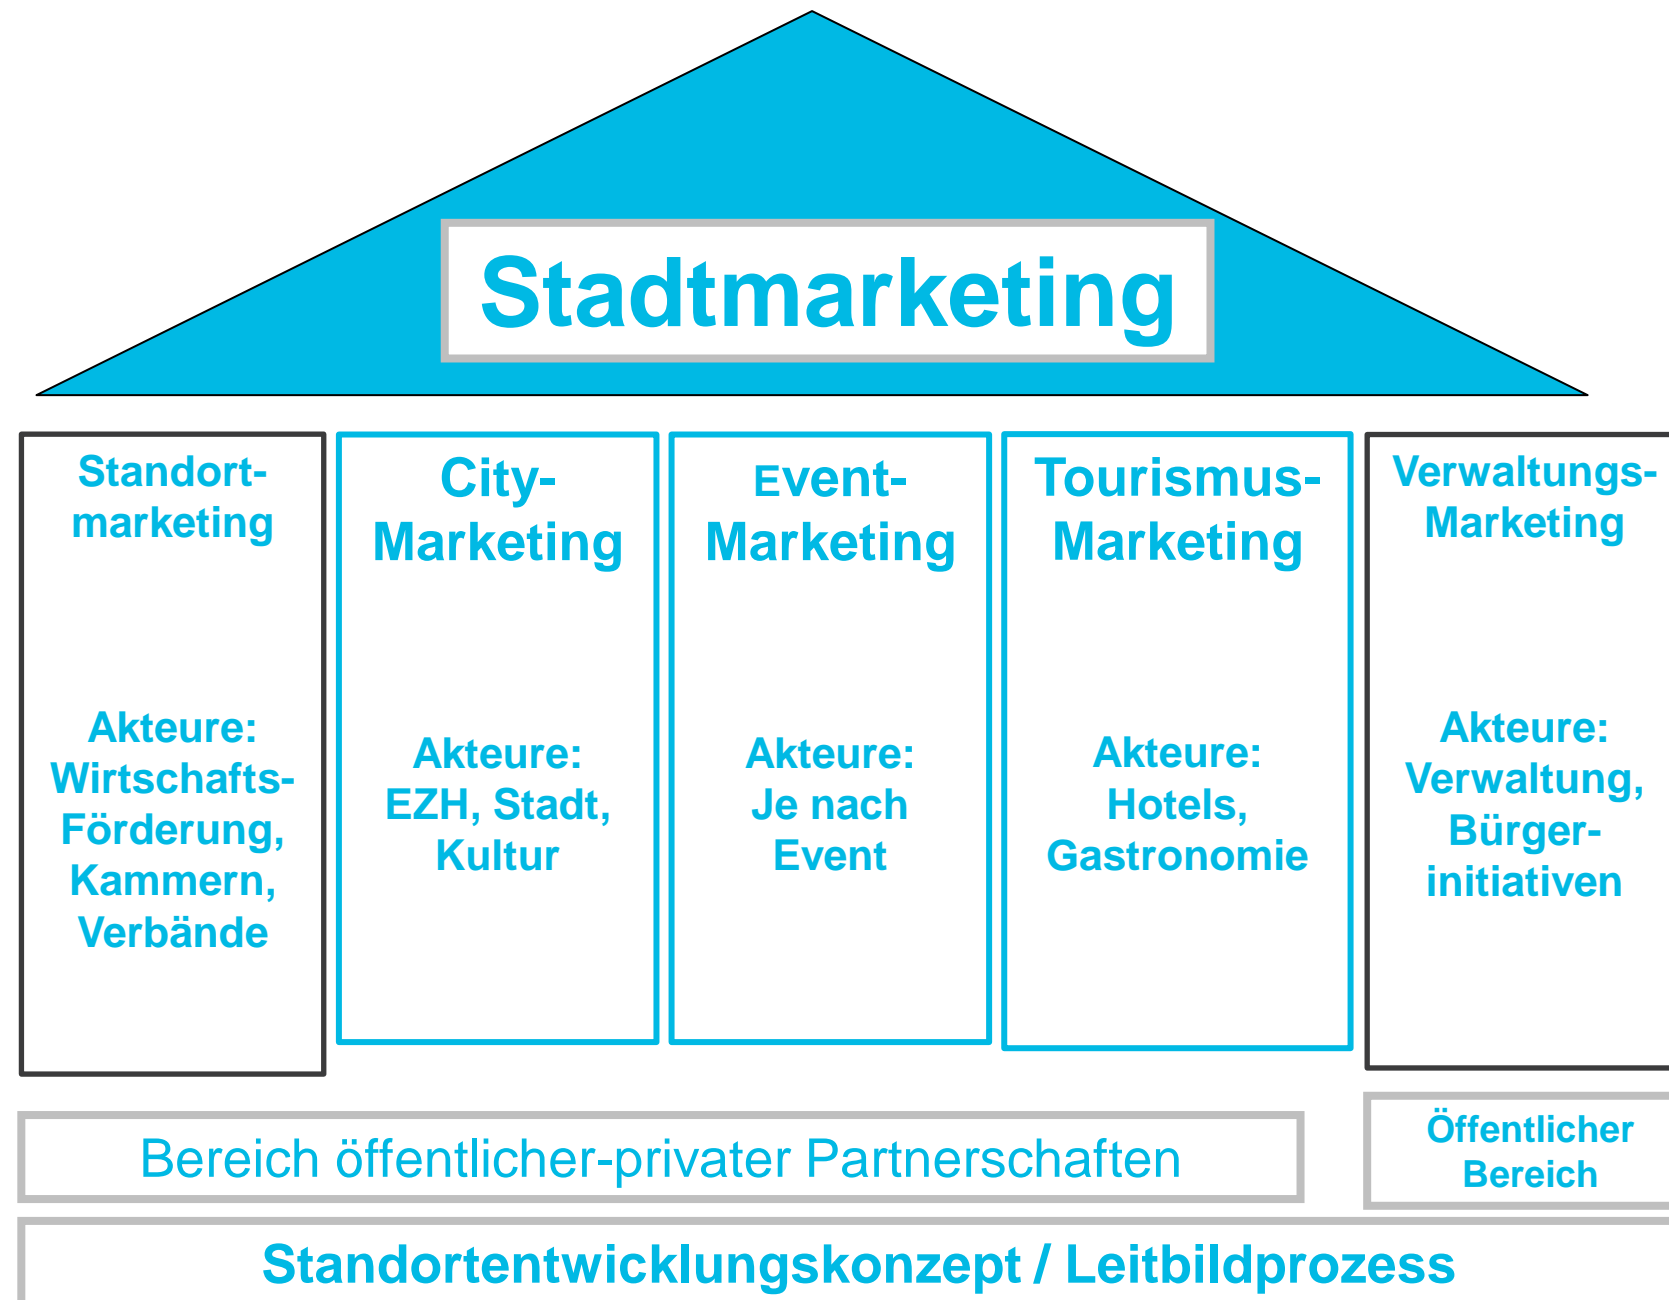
Stadtmarketing

Standortmarketing

Akteure: Wirtschafts-Förderung, Kammern, Verbände

City-Marketing

Akteure: EZH, Stadt, Kultur

Event-Marketing

Akteure: Je nach Event

Tourismus-Marketing

Akteure: Hotels, Gastronomie

Verwaltungs-Marketing

Akteure: Verwaltung, Bürgerinitiativen

Bereich öffentlicher-privater Partnerschaften

Öffentlicher Bereich

Standortentwicklungskonzept / Leitbildprozess